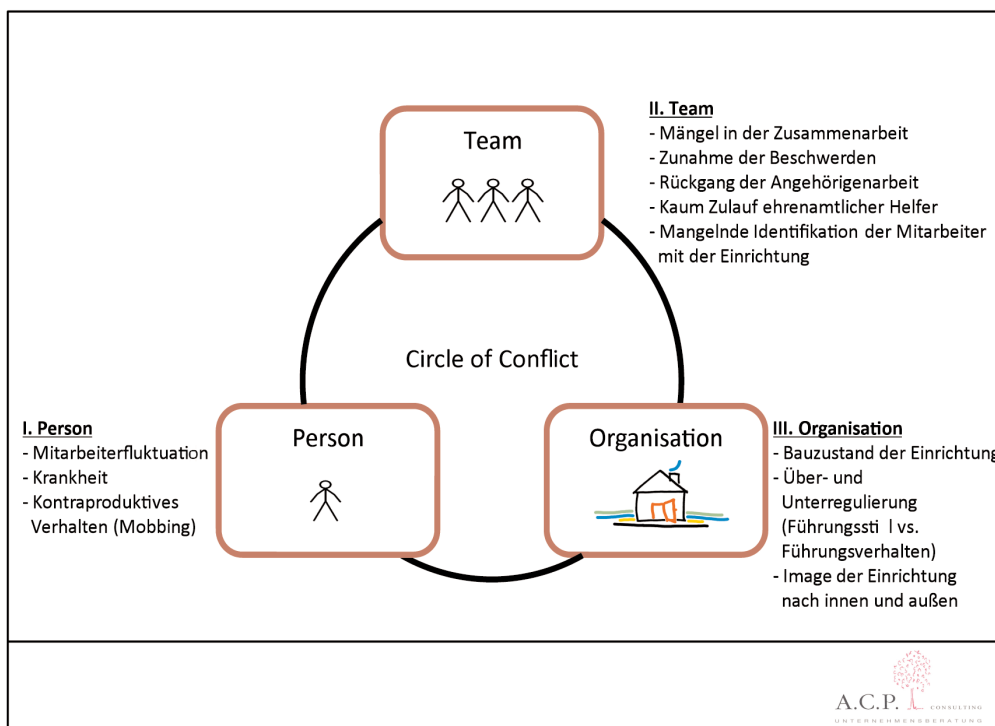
II. Team
- Mängel in der Zusammenarbeit
- Zunahme der Beschwerden
- Rückgang der Angehörigenarbeit
- Kaum Zulauf ehrenamtlicher Helfer
- Mangelnde Identifikation der Mitarbeiter mit der Einrichtung

Team

Circle of Conflict

I. Person
- Mitarbeiterfluktuation
- Krankheit
- Kontraproduktives Verhalten (Mobbing)

Person

Organisation

III. Organisation
- Bauzustand der Einrichtung
- Über- und Unterregulierung (Führungssti l vs. Führungsverhalten)
- Image der Einrichtung nach innen und außen

A.C.P. CONSULTING
UNTERNEHMENSBERATUNG